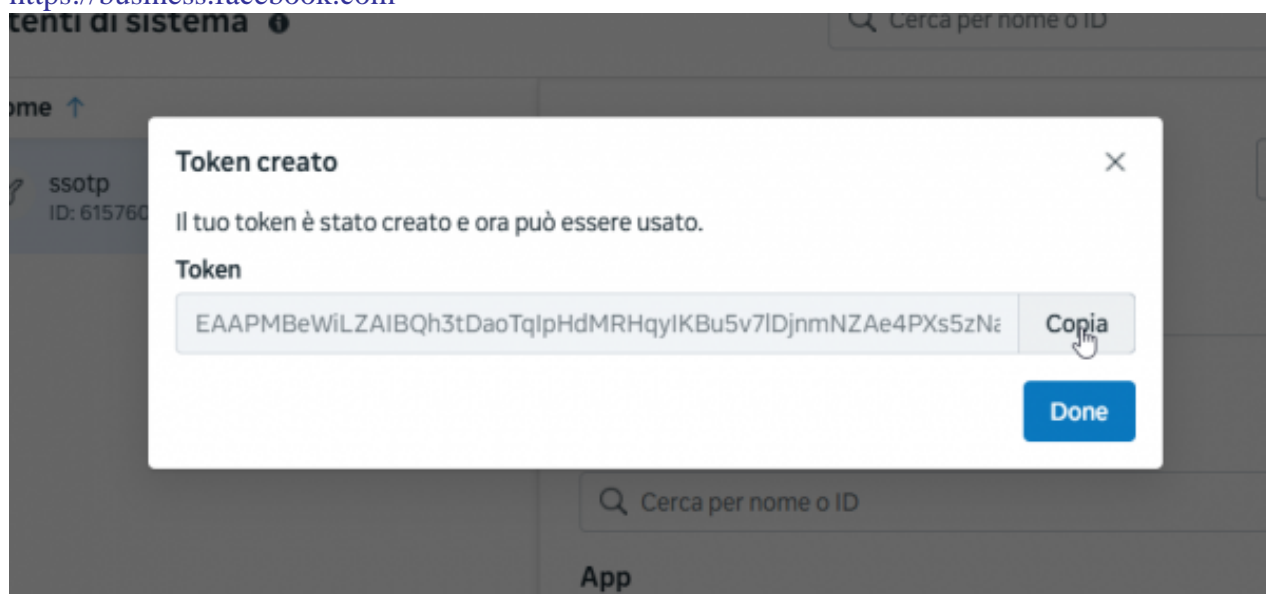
https://business.facebook.com

tenti di sistema

Cerca per nome o ID

ome ↑

ssotp
ID: 615760

Token creato

Il tuo token è stato creato e ora può essere usato.

Token

EAAPMBeWiLZAIBQh3tDaoTqIpHdMRHqyIKBu5v7lDjnmNZAe4PXs5zNa

Copia

Done

Cerca per nome o ID

App